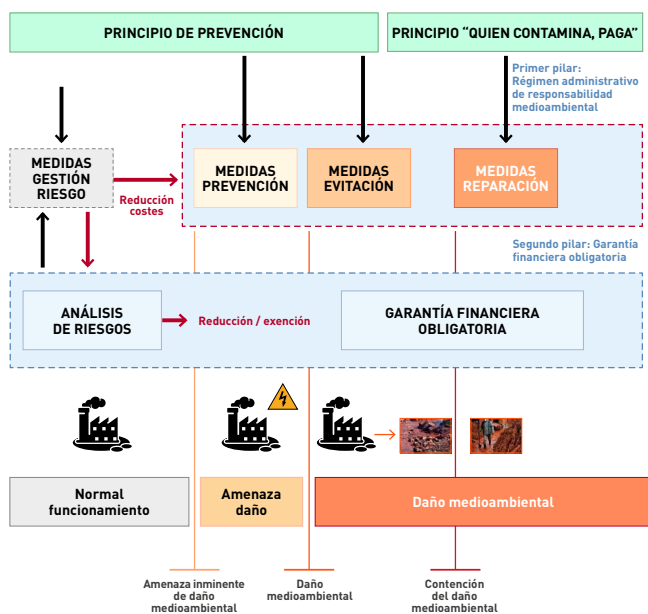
PRINCIPIO DE PREVENCIÓN

PRINCIPIO "QUIEN CONTAMINA, PAGA"

Primer pilar: Régimen administrativo de responsabilidad medioambiental

MEDIDAS GESTIÓN RIESGO

Reducción costes

MEDIDAS PREVENCIÓN

MEDIDAS EVITACIÓN

MEDIDAS REPARACIÓN

Segundo pilar: Garantía financiera obligatoria

ANÁLISIS DE RIESGOS

Reducción / exención

GARANTÍA FINANCIERA OBLIGATORIA

Normal funcionamiento

Amenaza daño

Daño medioambiental

Amenaza inminente de daño medioambiental

Daño medioambiental

Contención del daño medioambiental